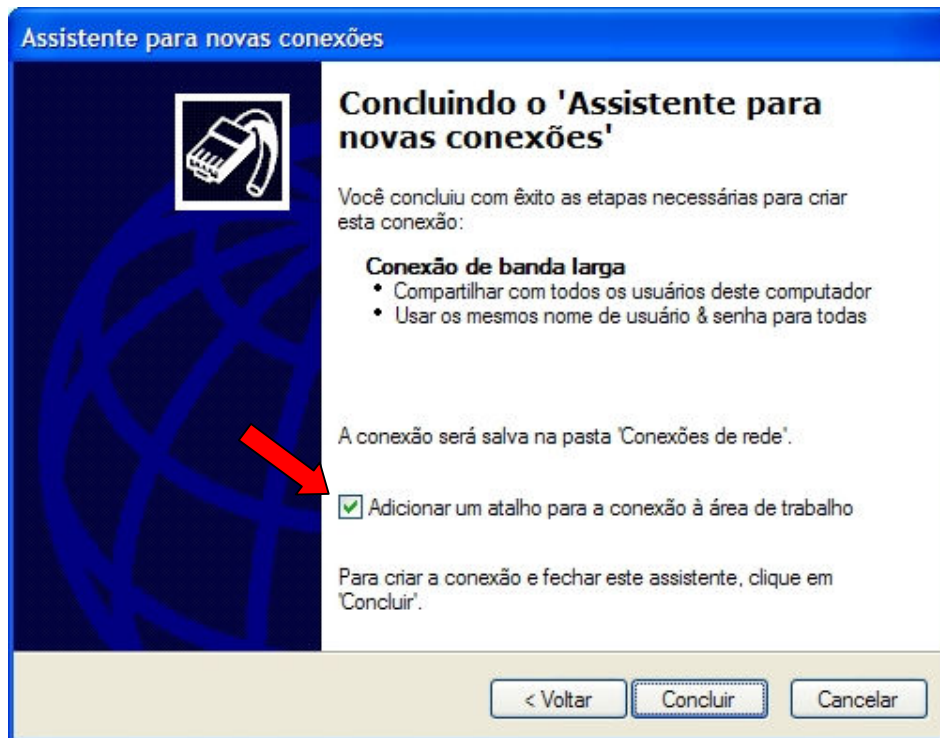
Assistente para novas conexões

Concluindo o 'Assistente para novas conexões'

Você concluiu com êxito as etapas necessárias para criar esta conexão:

Conexão de banda larga
• Compartilhar com todos os usuários deste computador
• Usar os mesmos nome de usuário & senha para todas

A conexão será salva na pasta 'Conexões de rede'.

Adicionar um atalho para a conexão à área de trabalho

Para criar a conexão e fechar este assistente, clique em 'Concluir'.

< Voltar | Concluir | Cancelar